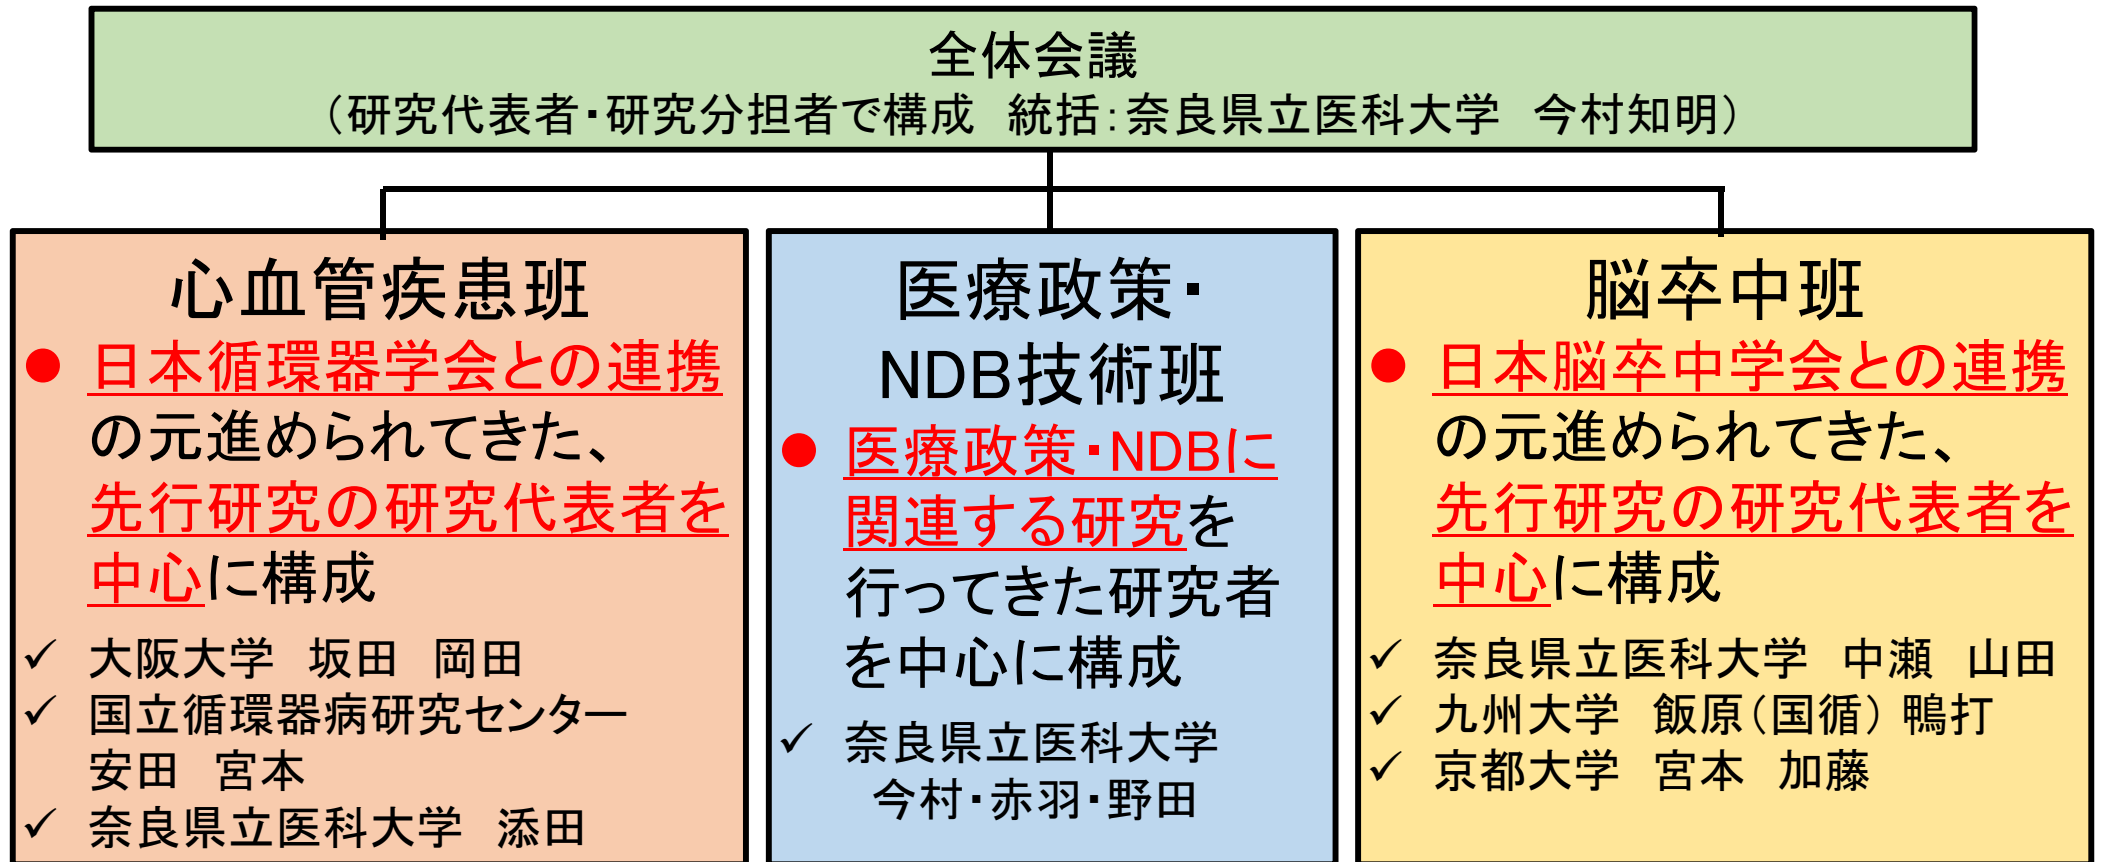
全体会議
（研究代表者・研究分担者で構成　統括：奈良県立医科大学　今村知明）

心血管疾患班

● 日本循環器学会との連携の元進められてきた、先行研究の研究代表者を中心に構成

✓ 大阪大学　坂田　岡田
✓ 国立循環器病研究センター　安田　宮本
✓ 奈良県立医科大学　添田

医療政策・NDB技術班

● 医療政策・NDBに関連する研究を行ってきた研究者を中心に構成

✓ 奈良県立医科大学　今村・赤羽・野田

脳卒中班

● 日本脳卒中学会との連携の元進められてきた、先行研究の研究代表者を中心に構成

✓ 奈良県立医科大学　中瀬　山田
✓ 九州大学　飯原（国循）鴨打
✓ 京都大学　宮本　加藤